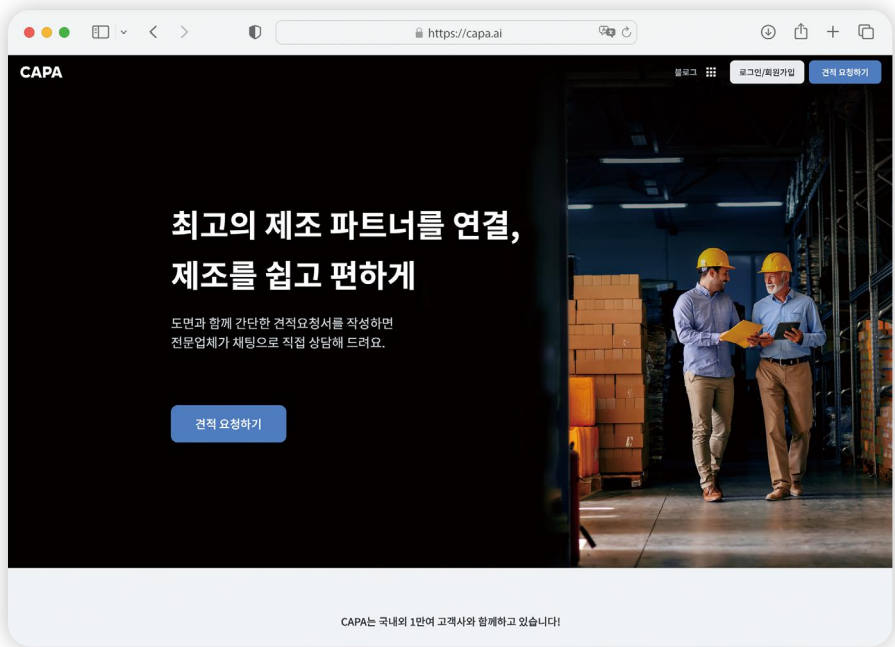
https://capa.ai

CAPA

블로그

로그인/회원가입

견적 요청하기

최고의 제조 파트너를 연결, 제조를 쉽고 편하게

도면과 함께 간단한 견적요청서를 작성하면 전문업체가 채팅으로 직접 상담해 드려요.

견적 요청하기

CAPA는 국내외 1만여 고객사와 함께하고 있습니다!